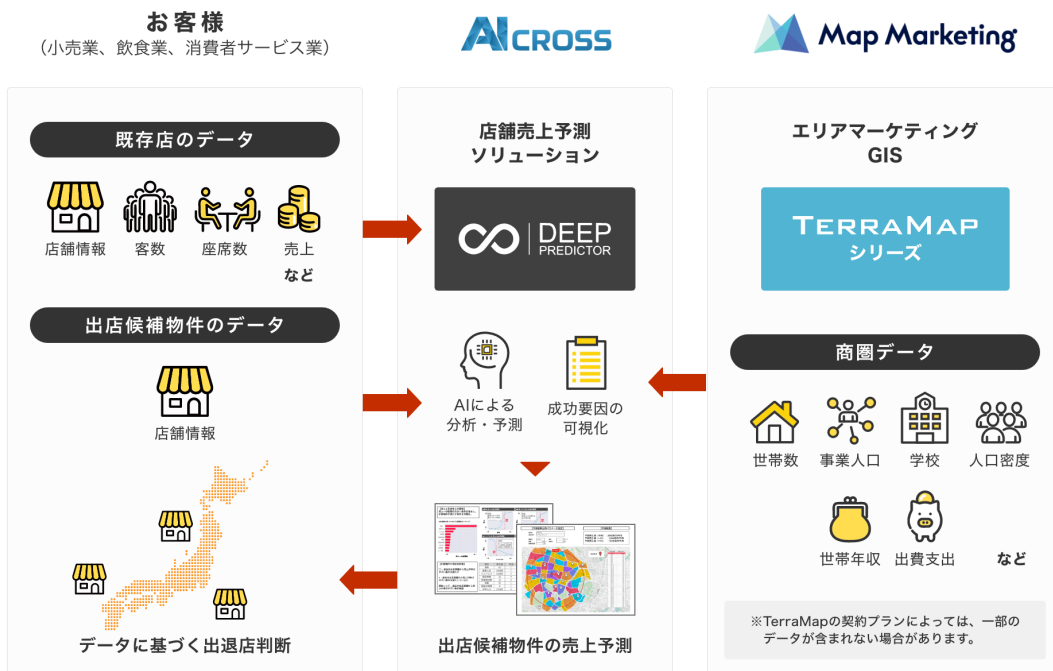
お客様
（小売業、飲食業、消費者サービス業）

AI CROSS

Map Marketing

既存店のデータ

店舗情報　客数　座席数　売上 など

出店候補物件のデータ

店舗情報

データに基づく出退店判断

店舗売上予測 ソリューション

DEEP PREDICTOR

AIによる 分析・予測

成功要因の 可視化

出店候補物件の売上予測

エリアマーケティング GIS

TERRAMAP シリーズ

商圏データ

世帯数　事業人口　学校　人口密度

世帯年収　出費支出　など

※TerraMapの契約プランによっては、一部のデータが含まれない場合があります。